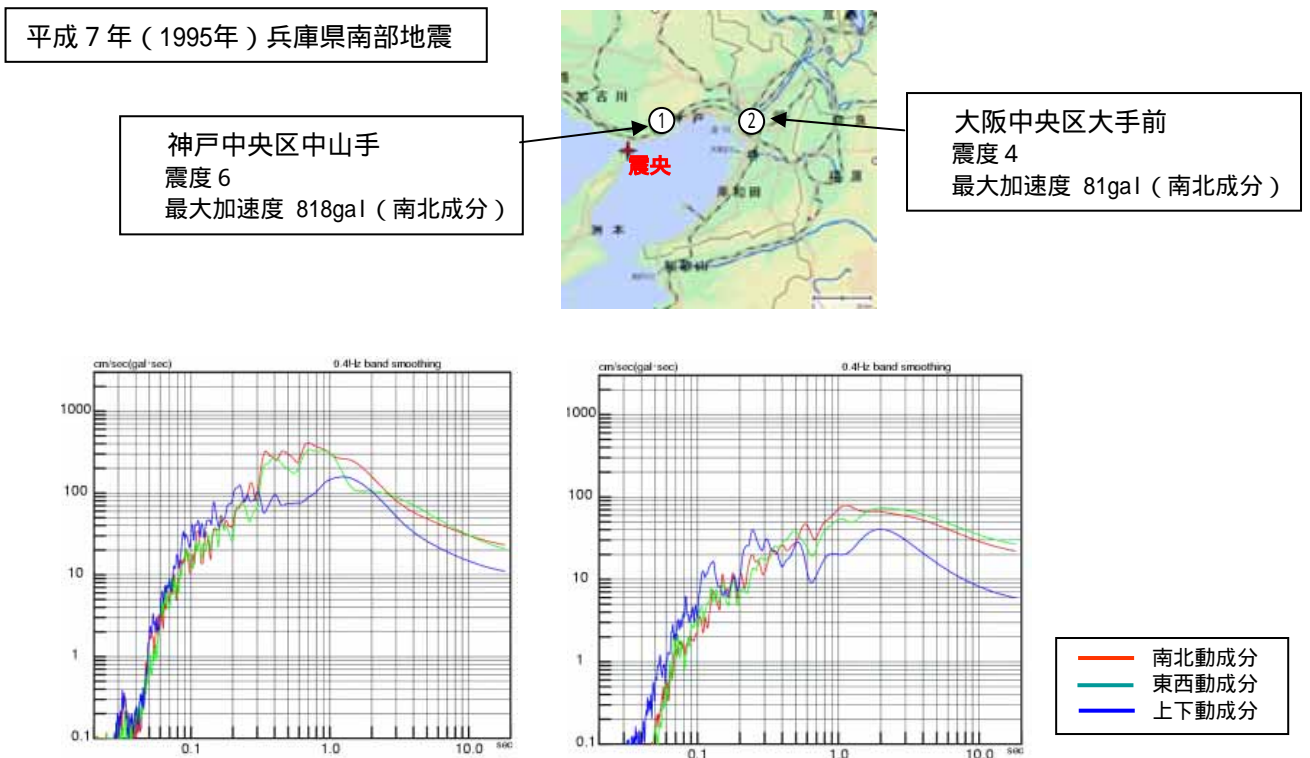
平成７年（1995年）兵庫県南部地震

神戸中央区中山手
震度６
最大加速度 818gal（南北成分）

① ②
加古川
震央
洲本
岸和田

大阪中央区大手前
震度４
最大加速度 81gal（南北成分）

cm/sec(gal·sec)
0.4Hz band smoothing
1000
100
10
1
0.1
0.1
1.0
10.0
sec

cm/sec(gal·sec)
0.4Hz band smoothing
1000
100
10
1
0.1
0.1
1.0
10.0
sec

南北動成分
東西動成分
上下動成分